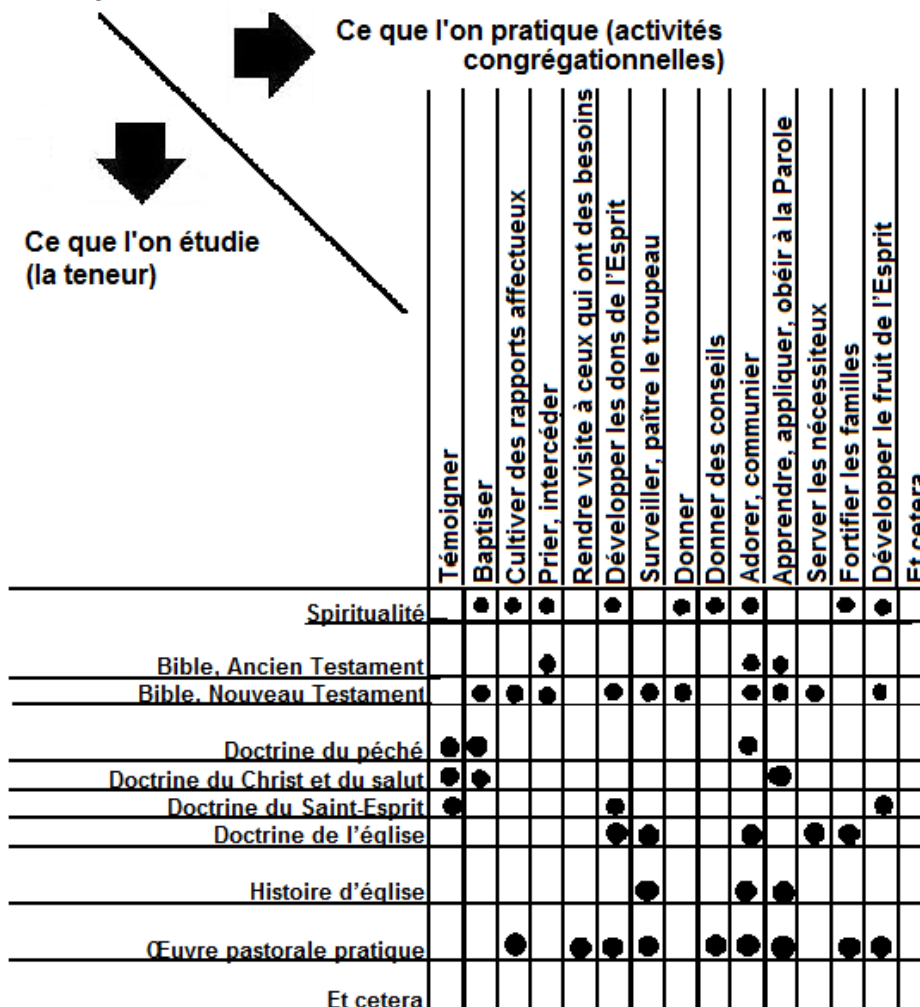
Ce que l'on pratique (activités congrégationnelles)

Ce que l'on étudie (la teneur)

| | Témoigner | Baptiser | Cultiver des rapports affectueux | Prier, intercéder | Rendre visite à ceux qui ont des besoins | Développer les dons de l'Esprit | Surveiller, paître le troupeau | Donner | Donner des conseils | Adorer, communier | Apprendre, appliquer, obéir à la Parole | Server les nécessiteux | Fortifier les familles | Développer le fruit de l'Esprit | Et cetera |
|---|---|---|---|---|---|---|---|---|---|---|---|---|---|---|---|
| Spiritualité | | ● | ● | ● | | ● | | ● | ● | ● | | | ● | ● | |
| Bible, Ancien Testament | | | | ● | | | | | | ● | ● | | | | |
| Bible, Nouveau Testament | | ● | ● | ● | | ● | ● | ● | | ● | ● | ● | | ● | |
| Doctrine du péché | ● | ● | | | | | | | | ● | | | | | |
| Doctrine du Christ et du salut | ● | ● | | | | | | | | | ● | | | | |
| Doctrine du Saint-Esprit | ● | | | | | ● | | | | | | | | ● | |
| Doctrine de l'église | | | | | | ● | ● | | | ● | | ● | ● | | |
| Histoire d'église | | | | | | | ● | | | ● | ● | | | | |
| Œuvre pastorale pratique | | | ● | | ● | ● | ● | | ● | ● | ● | | ● | ● | |
| Et cetera | | | | | | | | | | | | | | | |